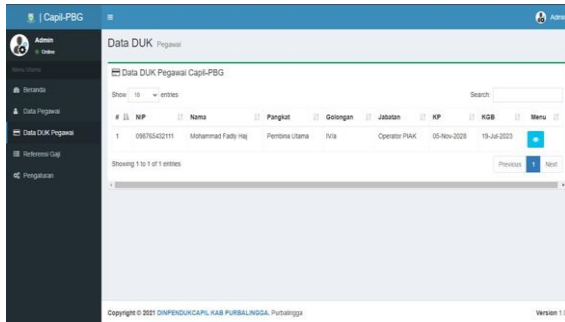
| Capil-PBG

Admin
Online

Menu Utama

Beranda

Data Pegawai

Data DUK Pegawai

Referensi Gaji

Pengaturan

Admin

Data DUK Pegawai

Data DUK Pegawai Capil-PBG

Show 10 entries

Search:

| # | NIP | Nama | Pangkat | Golongan | Jabatan | KP | KGB | Menu |
|---|---|---|---|---|---|---|---|---|
| 1 | 098765432111 | Mohammad Fadly Haj | Pembina Utama | IV/a | Operator PIAK | 05-Nov-2028 | 19-Jul-2023 | |

Showing 1 to 1 of 1 entries

Previous 1 Next

Copyright © 2021 DINPENDUKCAPIL KAB PURBALINGGA. Purbalingga

Version 1.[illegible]